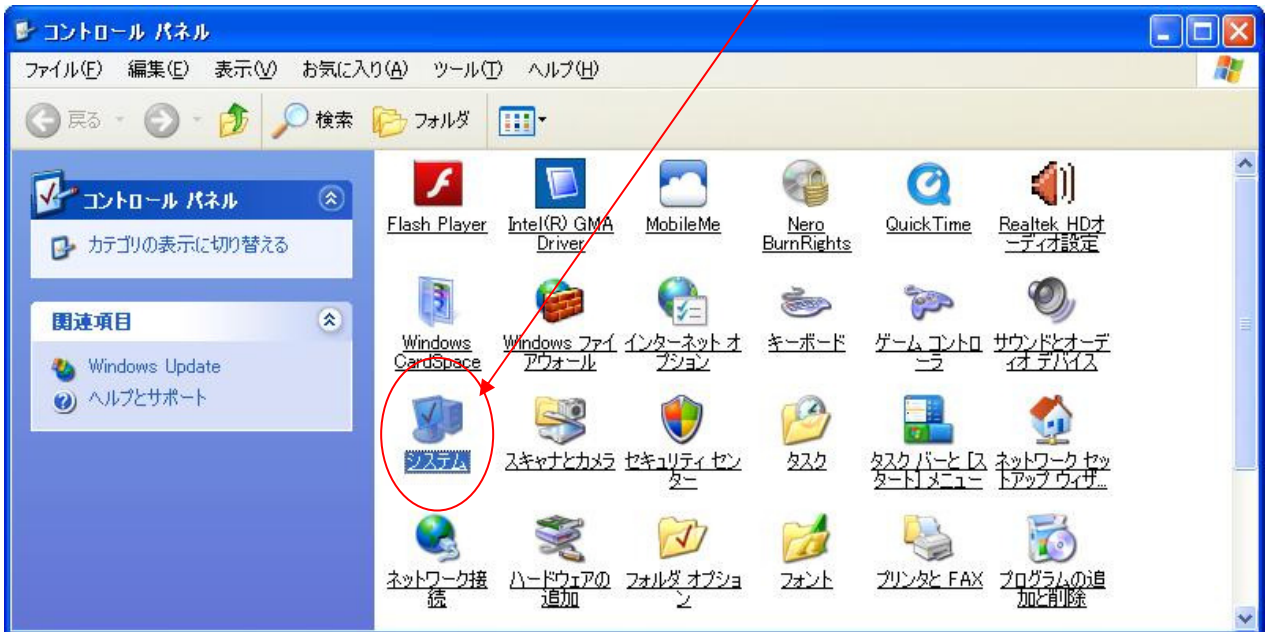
コントロール パネル

ファイル(F) 編集(E) 表示(V) お気に入り(A) ツール(T) ヘルプ(H)

戻る 検索 フォルダ

コントロール パネル

カテゴリの表示に切り替える

関連項目

Windows Update

ヘルプとサポート

Flash Player
Intel(R) GMA Driver
MobileMe
Nero BurnRights
QuickTime
Realtek HDオーディオ設定

Windows CardSpace
Windows ファイアウォール
インターネット オプション
キーボード
ゲーム コントローラ
サウンドとオーディオ デバイス

システム
スキャナとカメラ
セキュリティ センター
タスク
タスク バーと [スタート] メニュー
ネットワーク セットアップ ウィザ...

ネットワーク接続
ハードウェアの追加
フォルダ オプション
フォント
プリンタと FAX
プログラムの追加と削除